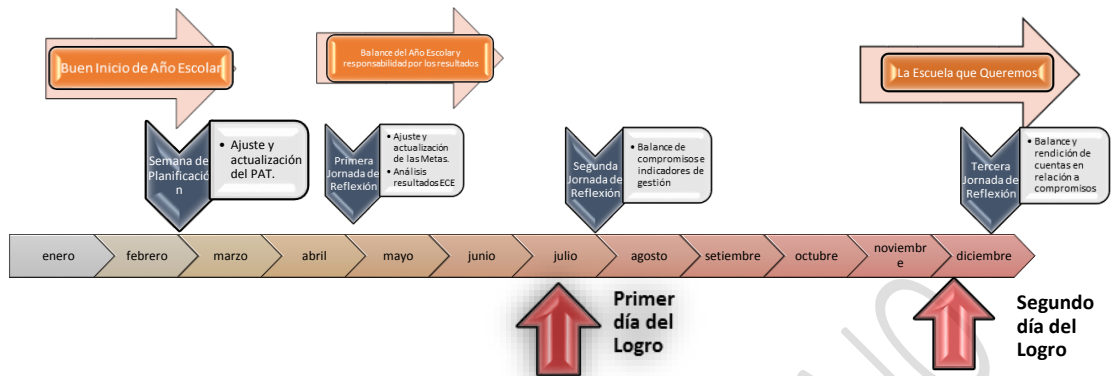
Buen Inicio de Año Escolar

Balance del Año Escolar y responsabilidad por los resultados

La Escuela que Queremos

Semana de Planificación

- Ajuste y actualización del PAT.

Primera Jornada de Reflexión

- Ajuste y actualización de las Metas.
- Análisis resultados ECE

Segunda Jornada de Reflexión

- Balance de compromisos e indicadores de gestión

Tercera Jornada de Reflexión

- Balance y rendición de cuentas en relación a compromisos

enero febrero marzo abril mayo junio julio agosto setiembre octubre noviembre diciembre

Primer día del Logro

Segundo día del Logro